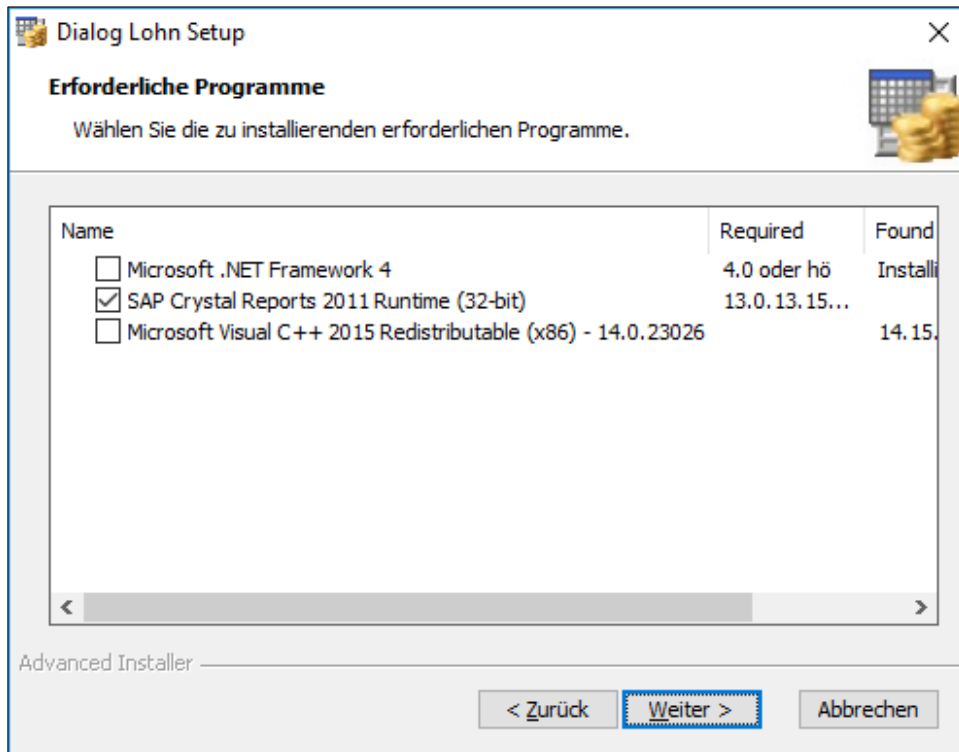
Dialog Lohn Setup

Erforderliche Programme

Wählen Sie die zu installierenden erforderlichen Programme.

| Name | Required | Found |
|---|---|---|
| Microsoft .NET Framework 4 | 4.0 oder hö | Installi |
| SAP Crystal Reports 2011 Runtime (32-bit) | 13.0.13.15... | |
| Microsoft Visual C++ 2015 Redistributable (x86) - 14.0.23026 | | 14.15. |

Advanced Installer

< Zurück
Weiter >
Abbrechen